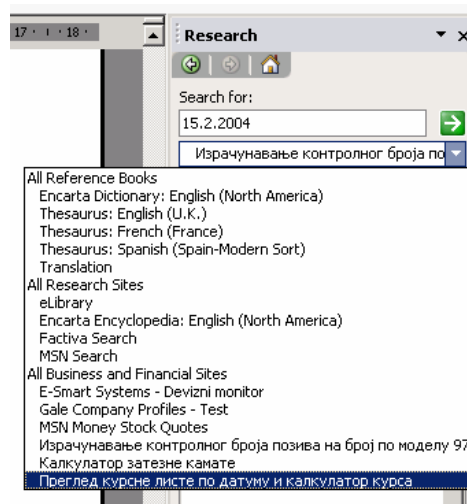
17 · · · 18 ·

Research

Search for:

15.2.2004

Израчунавање контролног броја по

All Reference Books
Encarta Dictionary: English (North America)
Thesaurus: English (U.K.)
Thesaurus: French (France)
Thesaurus: Spanish (Spain-Modern Sort)
Translation
All Research Sites
eLibrary
Encarta Encyclopedia: English (North America)
Factiva Search
MSN Search
All Business and Financial Sites
E-Smart Systems - Devizni monitor
Gale Company Profiles - Test
MSN Money Stock Quotes
Израчунавање контролног броја позива на број по моделу 97
Калкулатор затезне камате
Преглед курсне листе по датуму и калкулатор курса